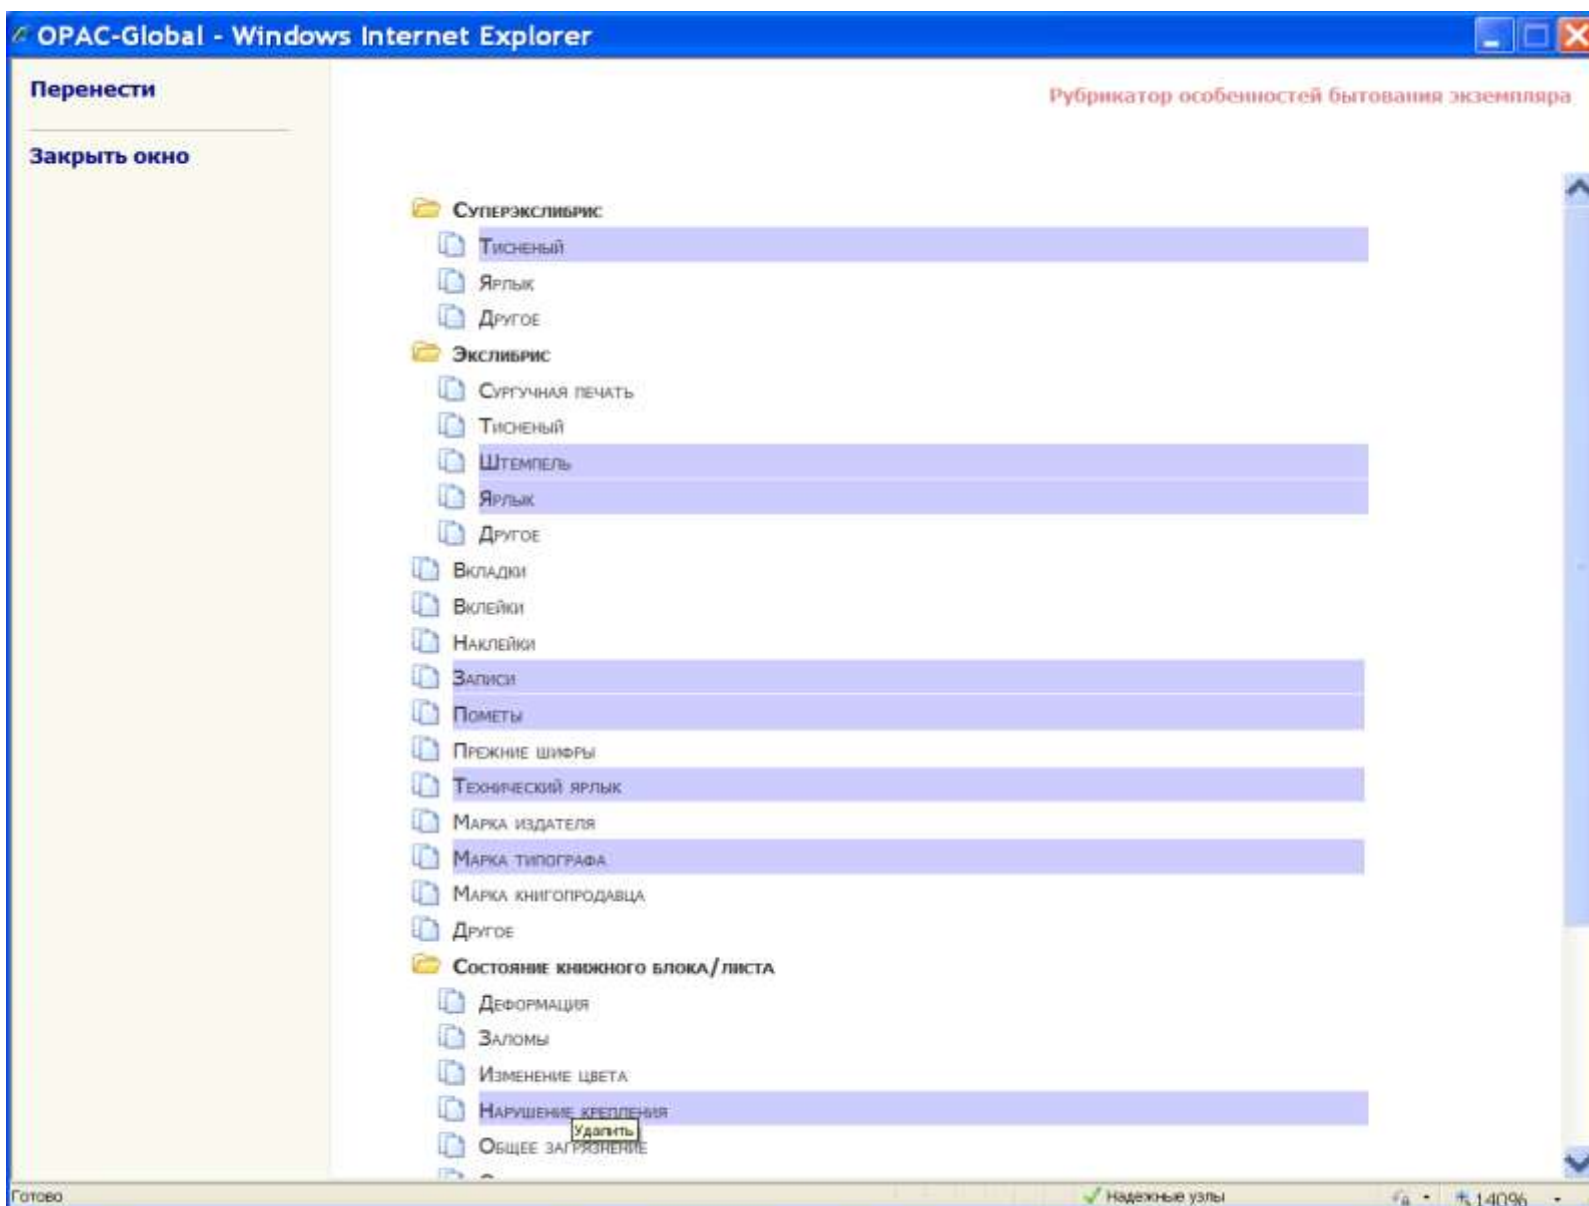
OPAC-Global - Windows Internet Explorer

Перенести

Закрыть окно

Рубрикатор особенностей бытования экземпляра

Суперэкслибрис
Тисненый
Ярлык
Другое
Экслибрис
Сургучная печать
Тисненый
Штемпель
Ярлык
Другое
Вкладки
Вклейки
Наклейки
Записи
Пометы
Прежние шифры
Технический ярлык
Марка издателя
Марка типографа
Марка книгопродавца
Другое
Состояние книжного блока/листа
Деформация
Заломы
Изменение цвета
Нарушение крепления
Удалить
Общее загрязнение

Готово
Надежные узлы
140%